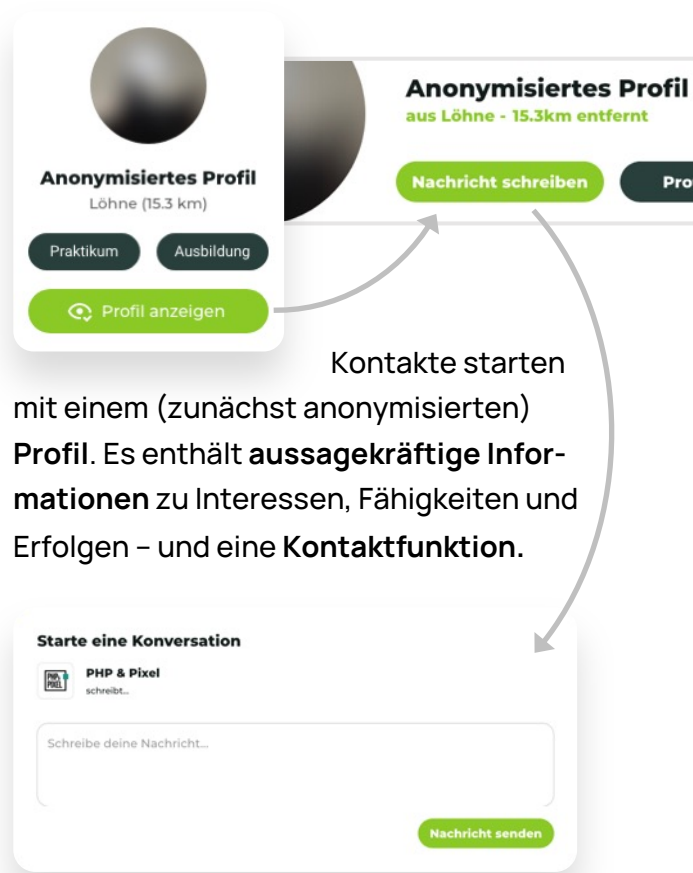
Anonymisiertes Profil
Löhne (15.3 km)
Praktikum
Ausbildung
Profil anzeigen

Anonymisiertes Profil
aus Löhne - 15.3km entfernt
Nachricht schreiben
Pro

Kontakte starten mit einem (zunächst anonymisierten) Profil. Es enthält aussagekräftige Informationen zu Interessen, Fähigkeiten und Erfolgen – und eine Kontaktfunktion.

Starte eine Konversation
PHP PIXEL
PHP & Pixel
schreibt...
Schreibe deine Nachricht...
Nachricht senden